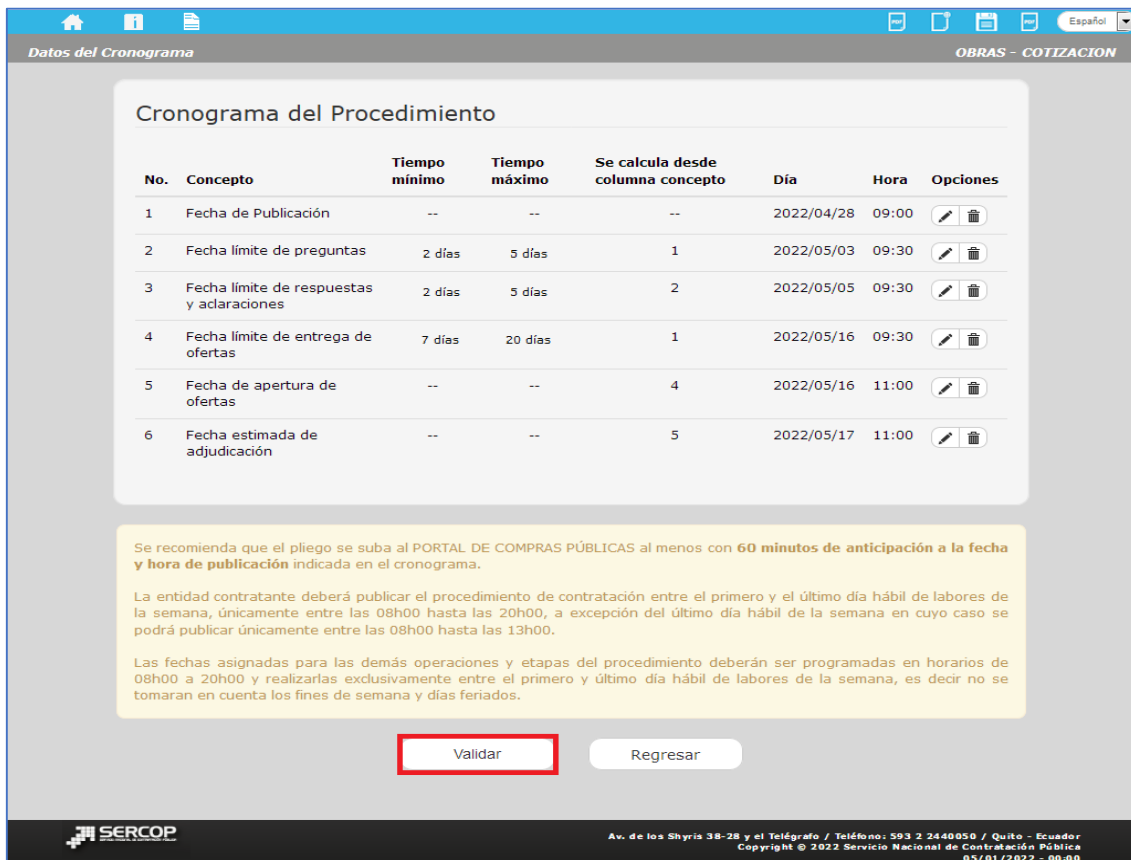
Español

Datos del Cronograma

OBRAS - COTIZACION

Cronograma del Procedimiento

| No. | Concepto | Tiempo mínimo | Tiempo máximo | Se calcula desde columna concepto | Día | Hora | Opciones |
|---|---|---|---|---|---|---|---|
| 1 | Fecha de Publicación | -- | -- | -- | 2022/04/28 | 09:00 | |
| 2 | Fecha límite de preguntas | 2 días | 5 días | 1 | 2022/05/03 | 09:30 | |
| 3 | Fecha límite de respuestas y aclaraciones | 2 días | 5 días | 2 | 2022/05/05 | 09:30 | |
| 4 | Fecha límite de entrega de ofertas | 7 días | 20 días | 1 | 2022/05/16 | 09:30 | |
| 5 | Fecha de apertura de ofertas | -- | -- | 4 | 2022/05/16 | 11:00 | |
| 6 | Fecha estimada de adjudicación | -- | -- | 5 | 2022/05/17 | 11:00 | |

Se recomienda que el pliego se suba al PORTAL DE COMPRAS PÚBLICAS al menos con 60 minutos de anticipación a la fecha y hora de publicación indicada en el cronograma.

La entidad contratante deberá publicar el procedimiento de contratación entre el primero y el último día hábil de labores de la semana, únicamente entre las 08h00 hasta las 20h00, a excepción del último día hábil de la semana en cuyo caso se podrá publicar únicamente entre las 08h00 hasta las 13h00.

Las fechas asignadas para las demás operaciones y etapas del procedimiento deberán ser programadas en horarios de 08h00 a 20h00 y realizarlas exclusivamente entre el primero y último día hábil de labores de la semana, es decir no se tomaran en cuenta los fines de semana y días feriados.

Validar

Regresar

SERCOP

Av. de los Shyris 38-28 y el Telégrafo / Teléfono: 593 2 2440050 / Quito - Ecuador
Copyright © 2022 Servicio Nacional de Contratación Pública
05/01/2022 - 00:00